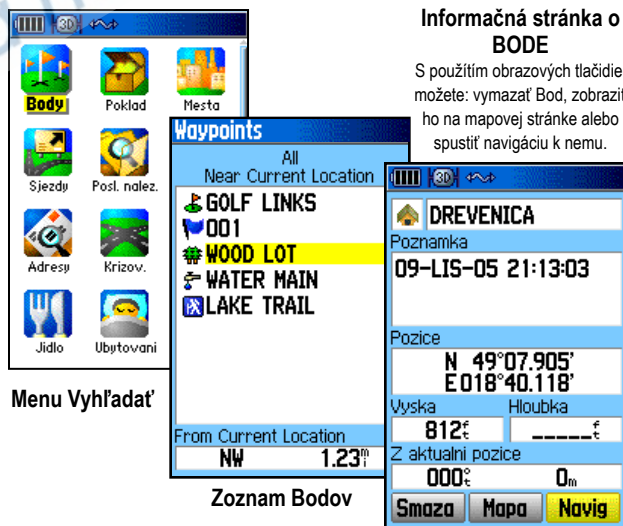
3D

Body
Poklad
Mesta
Sjezdy
Posl. nalez.
Adresy
Krizov.
Jidlo
Ubytovani

Menu Vyhľadať

Waypoints
All
Near Current Location
GOLF LINKS
001
WOOD LOT
WATER MAIN
LAKE TRAIL
From Current Location
NW
1.23

Zoznam Bodov

Informačná stránka o BODE

S použitím obrazových tlačidiel môžete: vymazať Bod, zobraziť ho na mapovej stránke alebo spustiť navigáciu k nemu.

3D
DREVENICA
Poznamka
09-LIS-05 21:13:03
Pozice
N 49°07.905'
E018°40.118'
Vyska
812
Hloubka
_____
Z aktualni pozice
000°
0m
Smaza
Mapa
Navig